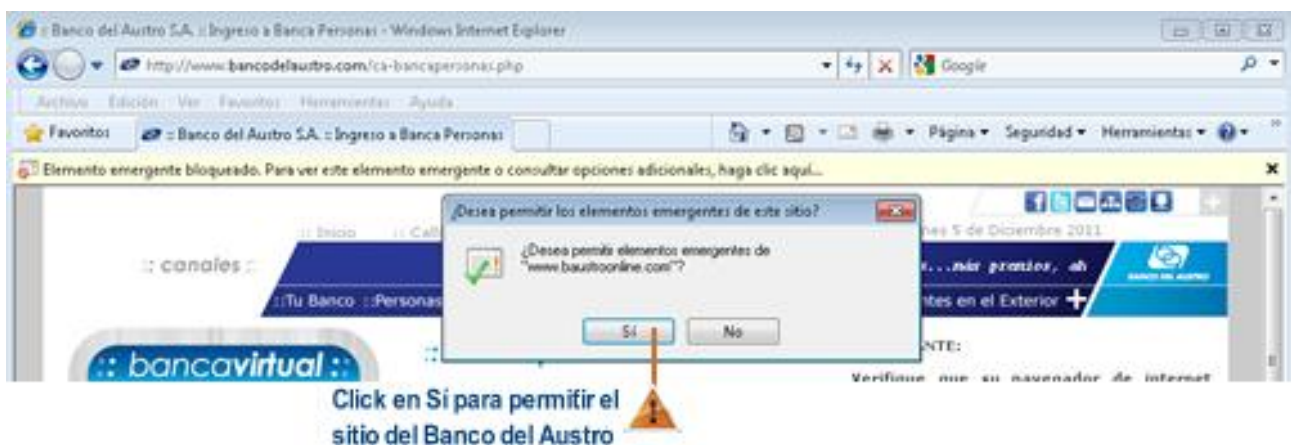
:: Banco del Austro S.A. :: Ingreso a Banca Personas - Windows Internet Explorer

http://www.bancodelaustro.com/ca-bancapersonas.php

Google

Archivo Edición Ver Favoritos Herramientas Ayuda

Favoritos

:: Banco del Austro S.A. :: Ingreso a Banca Personas

Página ▾ Seguridad ▾ Herramientas ▾

Elemento emergente bloqueado. Para ver este elemento emergente o consultar opciones adicionales, haga clic aquí...

¿Desea permitir los elementos emergentes de este sitio?

¿Desea permitir elementos emergentes de "www.baustroonline.com"?

Sí

No

:: Inicio

:: Call

nes 5 de Diciembre 2011

:: canales ::

...más premios, ah

BANCO DEL AUSTRO

::Tu Banco ::Personas

ntes en el Exterior

:: bancavirtual ::

NTE:

Verifique que su navegador de internet

Click en Sí para permitir el sitio del Banco del Austro